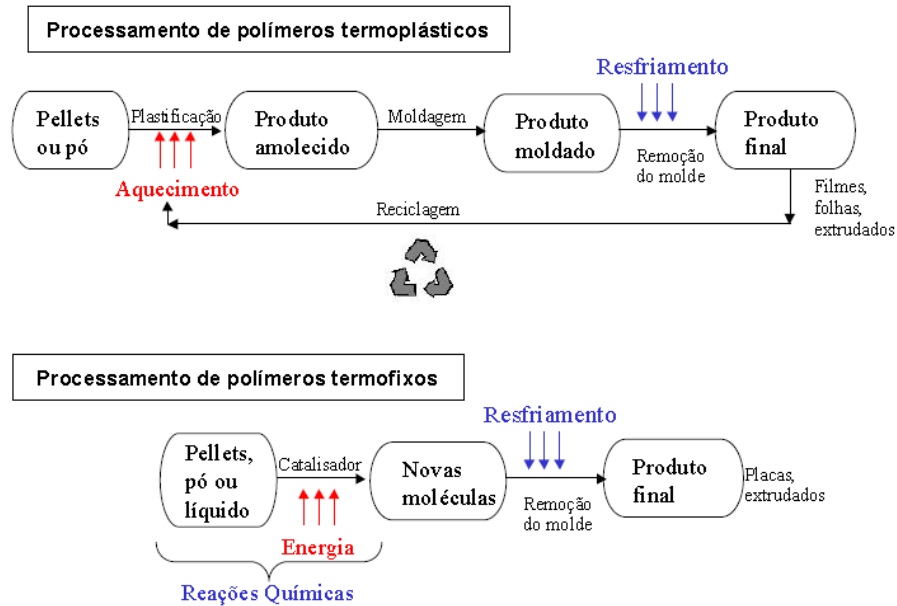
Processamento de polímeros termoplásticos

Resfriamento

Pellets ou pó

Plastificação

Produto amolecido

Moldagem

Produto moldado

Remoção do molde

Produto final

Aquecimento

Filmes, folhas, extrudados

Reciclagem

Processamento de polímeros termofixos

Resfriamento

Pellets, pó ou líquido

Catalisador

Novas moléculas

Remoção do molde

Produto final

Placas, extrudados

Energia

Reações Químicas